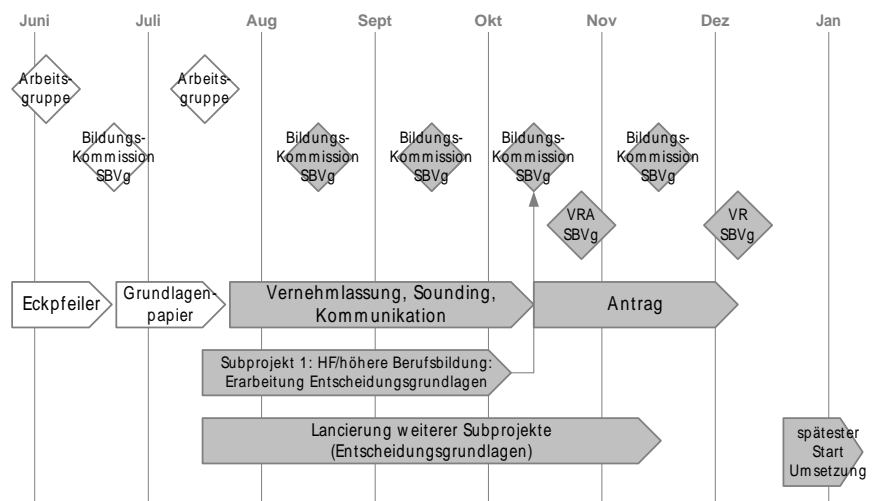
Juni Juli Aug Sept Okt Nov Dez Jan

Arbeitsgruppe

Arbeitsgruppe

Bildungs-Kommission SBVg

Bildungs-Kommission SBVg

Bildungs-Kommission SBVg

Bildungs-Kommission SBVg

Bildungs-Kommission SBVg

VRA SBVg

VR SBVg

Eckpfeiler

Grundlagenpapier

Vernehmlassung, Sounding, Kommunikation

Antrag

Subprojekt 1: HF/höhere Berufsbildung: Erarbeitung Entscheidungsgrundlagen

Lancierung weiterer Subprojekte (Entscheidungsgrundlagen)

spätester Start Umsetzung